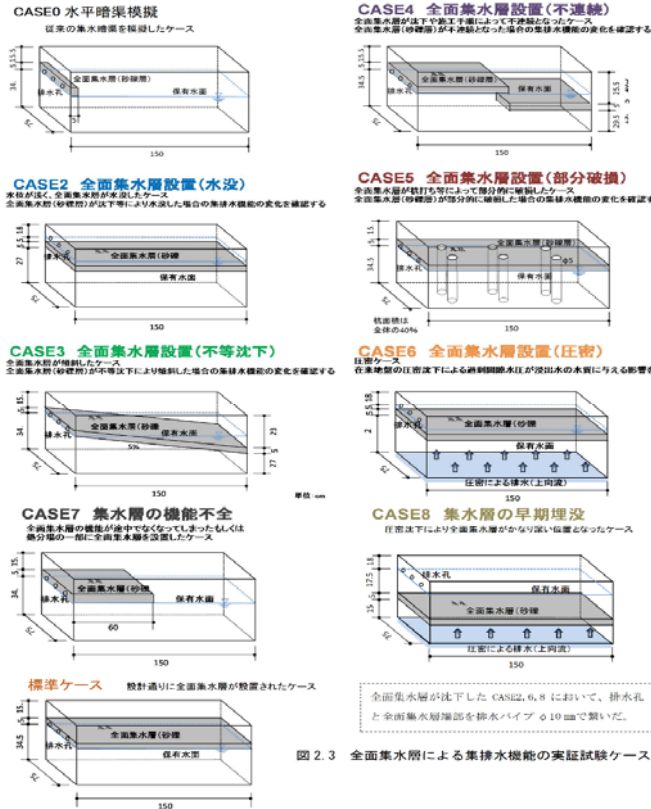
CASE0 水平暗渠模擬

従来の集水暗渠を模擬したケース

5 15.5

34

全面集水層(砂礫層)

排水孔

保有水面

5

30

150

CASE4 全面集水層設置(不連続)

全面集水層が沈下や施工手順によって不連続となったケース
全面集水層(砂礫層)が不連続となった場合の集排水機能の変化を確認する

34.5

全面集水層(砂礫層)

保有水面

15.5

29.5 5

30

150

CASE2 全面集水層設置(水没)

水位が高く、全面集水層が水没したケース
全面集水層(砂礫層)が沈下等により水没した場合の集排水機能の変化を確認する

5 15 18

27

全面集水層(砂礫

保有水面

30

150

CASE5 全面集水層設置(部分破損)

全面集水層が杭打ち等によって部分的に破損したケース
全面集水層(砂礫層)が部分的に破損した場合の集排水機能の変化を確認する

5 15

34.5

全面集水層(砂礫層)

排水孔

保有水面

φ5

杭面積は
全体の40%

30

150

CASE3 全面集水層設置(不等沈下)

全面集水層が傾斜したケース
全面集水層(砂礫層)が不等沈下により傾斜した場合の集排水機能の変化を確認する

5

34

排水孔

全面集水層(砂礫

保有水面

5%

23

27 5

30

150

単位:cm

CASE6 全面集水層設置(圧密)

圧密ケース
在来地盤の圧密沈下による過剰間隙水圧が浸出水の水質に与える影響を

5 15 18

2

排水孔

全面集水層(砂礫

保有水面

圧密による排水(上向流)

150

CASE7 集水層の機能不全

全面集水層の機能が途中でなくなってしまったもしくは
法面の一部に全面集水層を設置したケース

5 15

34

排水孔

全面集水層(砂礫層)

保有水面

60

30

150

CASE8 集水層の早期埋没

圧密沈下により全面集水層がかなり深い位置となったケース

17.5 18

排水孔

保有水面

15 5

全面集水層(砂礫

圧密による排水(上向流)

標準ケース 設計通りに全面集水層が設置されたケース

5 15

34.5

排水孔

全面集水層(砂礫

保有水面

30

150

全面集水層が沈下したCASE2, 6, 8において、排水孔と全面集水層端部を排水パイプ φ10 mmで繋いだ。

図 2.3 全面集水層による集排水機能の実証試験ケース